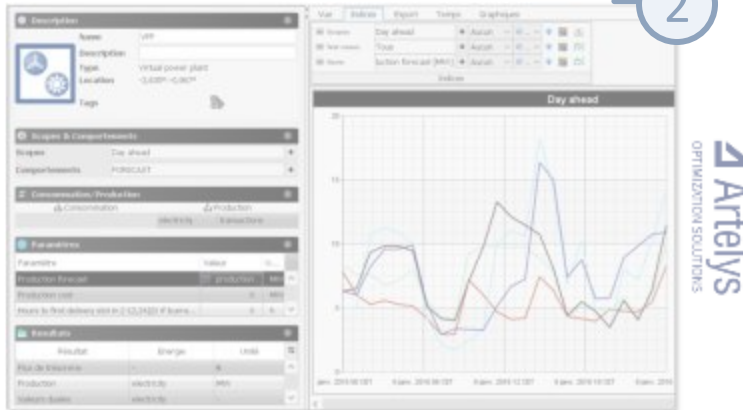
Description

Name VPP

Description

Type Virtual power plant

Location -3,600°; -0,967°

Tags

Scopes & Comportements

Scopes Day ahead

Comportements FORECAST

Consommation/Production

Consommation Production

electricity transactions

Paramètres

| Paramètre | Valeur | U... |
|---|---|---|
| Production forecast | production | MW |
| Production cost | 0 | MW |
| Hours to first delivery slot in [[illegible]] | 0 | h |

Résultats

| Résultat | Energie | Unité |
|---|---|---|
| Flux de trésorerie | | € |
| Production | electricity | MW |
| Valeurs duales | electricity | |

Vue Indices Export Temps Graphiques

Scopes Day ahead Aucun

Scénarios Tous Aucun

Séries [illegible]uction forecast [MW] Aucun

Indices

2

Day ahead

20

15

10

5

0

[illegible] 2015 00:00 | 6 janv. 2015 06:00 | 6 janv. 2015 12:00 | 6 janv. 2015 18:00 | 7 janv. 2015

Artelys
OPTIMIZATION SOLUTIONS